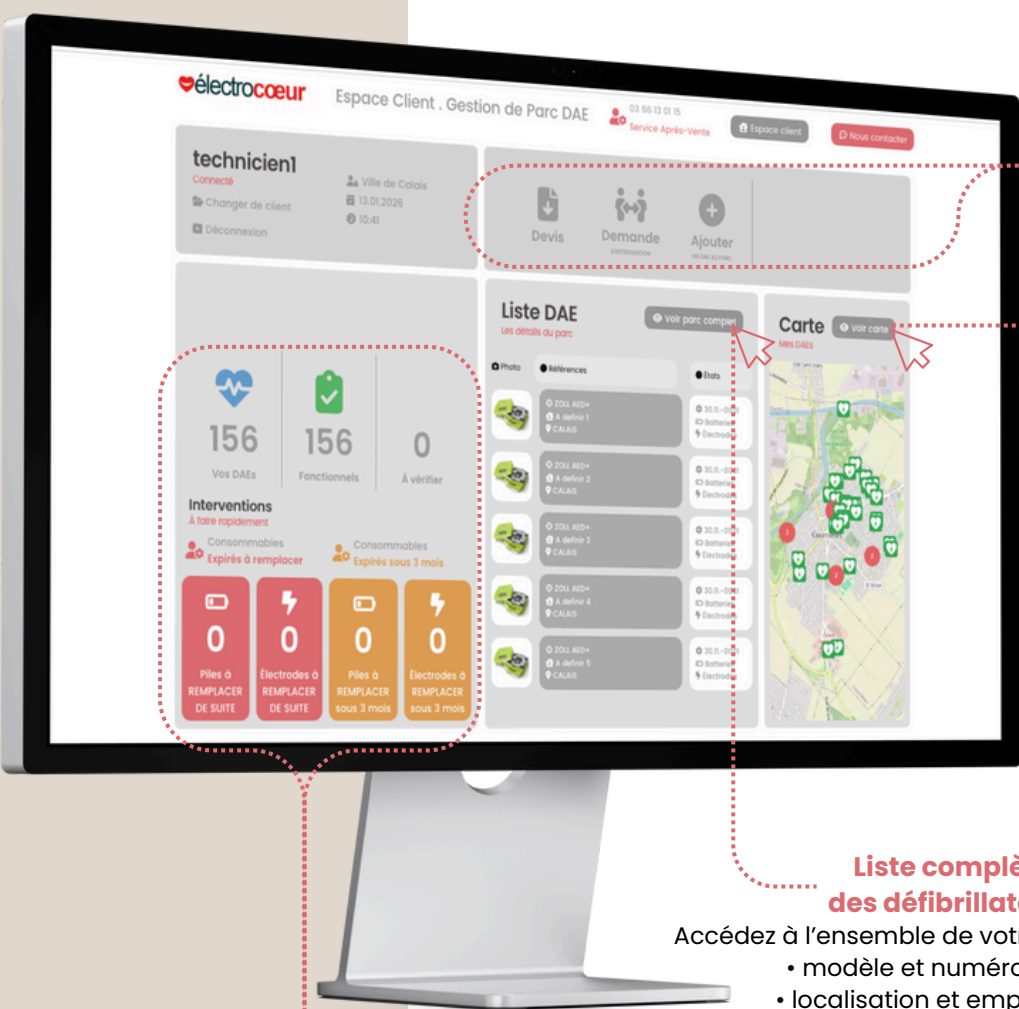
électrocœur

Espace Client . Gestion de Parc DAE

03 65 13 01 15
Service Après-Vente

Espace client

Nous contacter

technicien1
Connecté

Changer de client

Déconnexion

Ville de Calais
13.01.2026
10:41

Devis

Demande
D'INTERVENTION

Ajouter
UN DAE AU PARC

156
Vos DAEs

156
Fonctionnels

0
À vérifier

Interventions
À faire rapidement

Consommables
Expirés à remplacer

Consommables
Expirés sous 3 mois

0
Piles à REMPLACER DE SUITE

0
Électrodes à REMPLACER DE SUITE

0
Piles à REMPLACER sous 3 mois

0
Électrodes à REMPLACER sous 3 mois

Liste DAE
Les détails du parc

Voir parc complet

Photo

Références

États

ZOLL AED+
À definir 1
CALAIS

30.11.-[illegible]
Batterie
Électrod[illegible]

ZOLL AED+
À definir 2
CALAIS

30.11.-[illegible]
Batterie
Électrod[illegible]

ZOLL AED+
À definir 3
CALAIS

30.11.-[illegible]
Batterie
Électrod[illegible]

ZOLL AED+
À definir 4
CALAIS

30.11.-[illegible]
Batterie
Électrod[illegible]

ZOLL AED+
À definir 5
CALAIS

30.11.-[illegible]
Batterie
Électrod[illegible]

Carte
Mes DAEs

Voir carte

Liste complè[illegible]
des défibrillat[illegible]

Accédez à l'ensemble de vot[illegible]
• modèle et numér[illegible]
• localisation et emp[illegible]